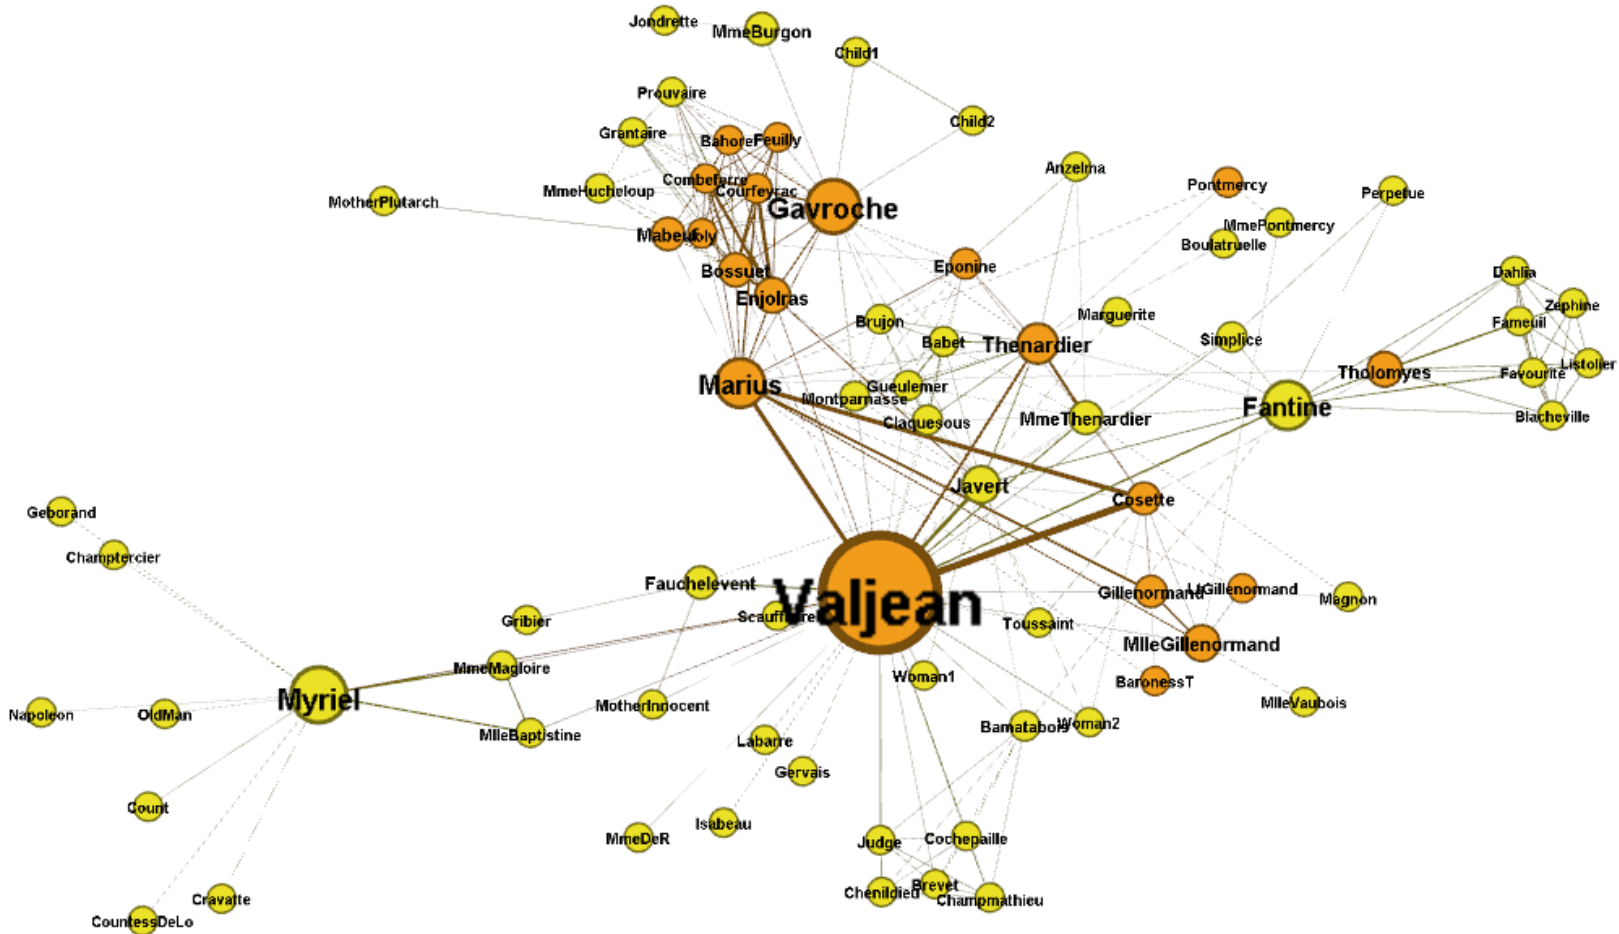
Jondrette
MmeBurgon
Child1
Prouvaire
Child2
Grantaire
Bahorel
Feuilly
Combeferre
MmeHucheloup
Courfeyrac
Anzelma
Pontmercy
Perpetue
MotherPlutarch
Gavroche
Mabeuf
Joly
MmePontmercy
Boulatruelle
Bossuet
Eponine
Dahlia
Enjolras
Zephine
Marguerite
Fameuil
Brujon
Simplice
Babet
Thenardier
Tholomyes
Listolier
Favourite
Marius
Gueulemer
Montparnasse
Fantine
Claquesous
MmeThenardier
Blacheville
Javert
Cosette
Geborand
Champtercier
Fauchelevent
Valjean
LtGillenormand
Gillenormand
Magnon
Gribier
Scaufflaire
Toussaint
MlleGillenormand
MmeMagloire
Myriel
Woman1
BaronessT
Napoleon
OldMan
MotherInnocent
MlleVaubois
MlleBaptistine
Labarre
Bamatabois
Woman2
Gervais
Count
Isabeau
MmeDeR
Judge
Cochepaille
Cravatte
Chenildieu
Brevet
Champmathieu
CountessDeLo